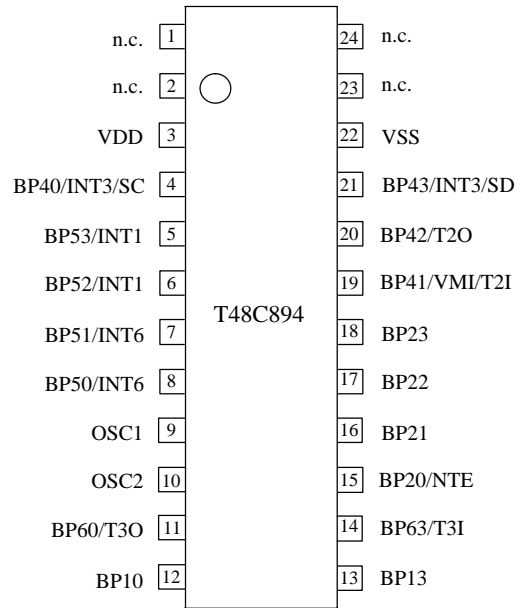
n.c. 1
n.c. 2
VDD 3
BP40/INT3/SC 4
BP53/INT1 5
BP52/INT1 6
BP51/INT6 7
BP50/INT6 8
OSC1 9
OSC2 10
BP60/T3O 11
BP10 12

T48C894

24 n.c.
23 n.c.
22 VSS
21 BP43/INT3/SD
20 BP42/T2O
19 BP41/VMI/T2I
18 BP23
17 BP22
16 BP21
15 BP20/NTE
14 BP63/T3I
13 BP13